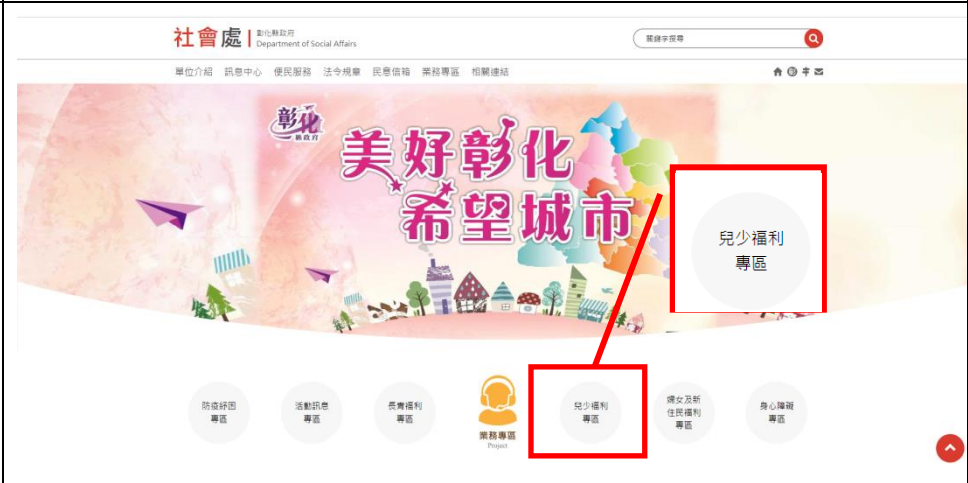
社會處 | 彰化縣政府 Department of Social Affairs

關鍵字搜尋

單位介紹 訊息中心 便民服務 法令規章 民意信箱 業務專區 相關連結

彰化 縣政府

美好彰化 希望城市

兒少福利專區

防疫紓困專區

活動訊息專區

長青福利專區

業務專區 Project

兒少福利專區

婦女及新住民福利專區

身心障礙專區